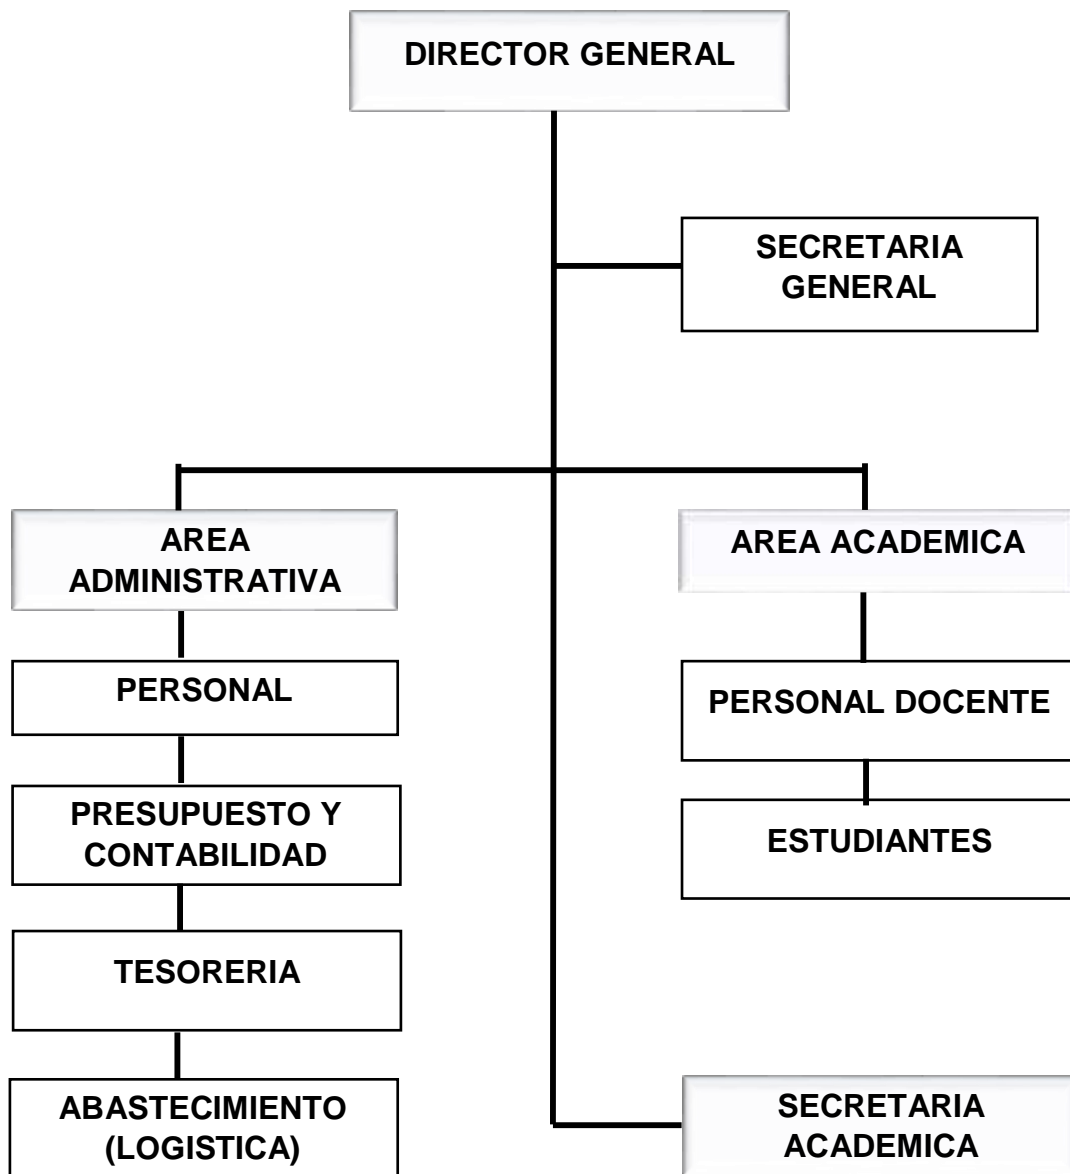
DIRECTOR GENERAL

SECRETARIA GENERAL

AREA ADMINISTRATIVA

AREA ACADEMICA

PERSONAL

PERSONAL DOCENTE

PRESUPUESTO Y CONTABILIDAD

ESTUDIANTES

TESORERIA

ABASTECIMIENTO (LOGISTICA)

SECRETARIA ACADEMICA